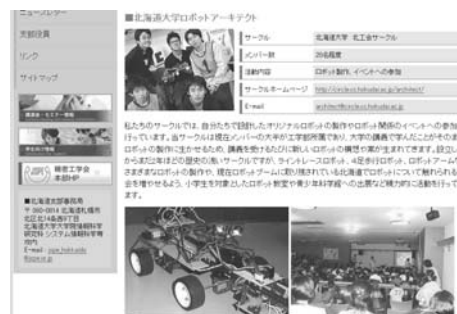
ニュースレター

支部役員

リンク

サイトマップ

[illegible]

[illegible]

精密工学会 本部HP

■北海道支部事務局
〒060-0814 北海道札幌市北区北14条西9丁目
北海道大学大学院情報科学研究科 システム情報科学専攻内
E-mail : jspe_hokk.edu
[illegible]

■北海道大学ロボットアーキテクト

| サークル | 北海道大学 北工会サークル |
|---|---|
| メンバー数 | 35名程度 |
| 活動内容 | ロボット製作、イベントへの参加 |
| サークルホームページ | http://circle.ict.hokudai.ac.jp/architect/ |
| E-mail | architect@circle.ict.hokudai.ac.jp |

私たちのサークルでは、自分たちで設計したオリジナルロボットの製作やロボット関係のイベントへの参加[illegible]行っています。当サークルは現在メンバーの大半が工学部所属であり、大学の講義で学んだことがそのま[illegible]ロボットの製作に生かせるため、講義を受けるたびに新しいロボットの構想の案が生まれてきます。設立し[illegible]から約2年ほどの歴史の浅いサークルですが、ライントレースロボット、4足歩行ロボット、ロボットアーム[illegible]さまざまなロボットを製作し、現在はロボットブームに取り残されている北海道でロボットについて触れられる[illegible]会を増やそうと、小学生を対象としたロボット教室や青少年科学館への出展など精力的に活動を行って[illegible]す。